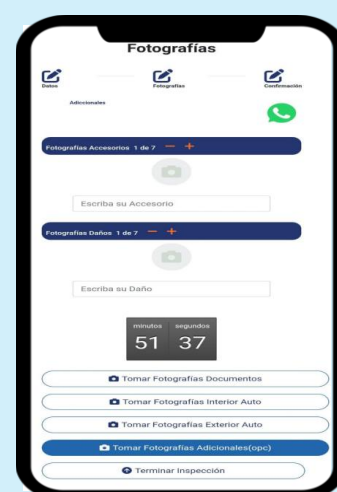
Fotografías

Datos

Fotografías

Confirmación

Adicionales

Fotografías Accesorios 1 de 7 — +

Escriba su Accesorio

Fotografías Daños 1 de 7 — +

Escriba su Daño

minutos segundos
51 37

Tomar Fotografías Documentos

Tomar Fotografías Interior Auto

Tomar Fotografías Exterior Auto

Tomar Fotografías Adicionales(opc)

Terminar Inspección